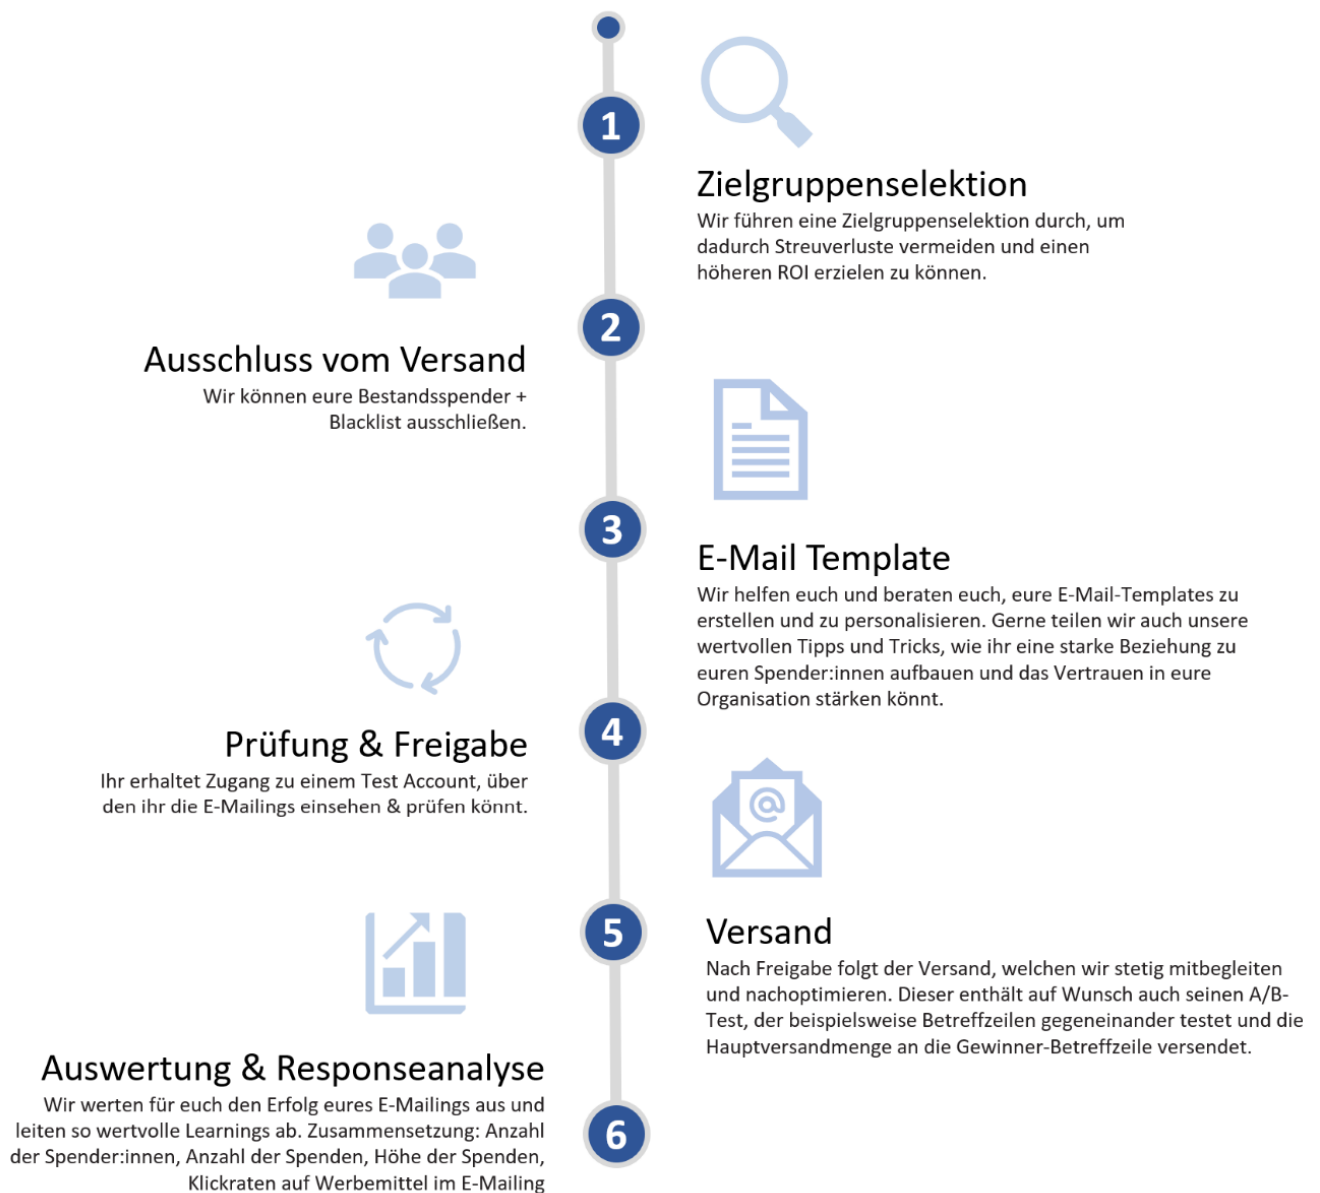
1

Zielgruppenselektion
Wir führen eine Zielgruppenselektion durch, um dadurch Streuverluste vermeiden und einen höheren ROI erzielen zu können.

2

Ausschluss vom Versand
Wir können eure Bestandsspender + Blacklist ausschließen.

3

E-Mail Template
Wir helfen euch und beraten euch, eure E-Mail-Templates zu erstellen und zu personalisieren. Gerne teilen wir auch unsere wertvollen Tipps und Tricks, wie ihr eine starke Beziehung zu euren Spender:innen aufbauen und das Vertrauen in eure Organisation stärken könnt.

4

Prüfung & Freigabe
Ihr erhaltet Zugang zu einem Test Account, über den ihr die E-Mailings einsehen & prüfen könnt.

@

5

Versand
Nach Freigabe folgt der Versand, welchen wir stetig mitbegleiten und nachoptimieren. Dieser enthält auf Wunsch auch seinen A/B-Test, der beispielsweise Betreffzeilen gegeneinander testet und die Hauptversandmenge an die Gewinner-Betreffzeile versendet.

Auswertung & Responseanalyse
Wir werten für euch den Erfolg eures E-Mailings aus und leiten so wertvolle Learnings ab. Zusammensetzung: Anzahl der Spender:innen, Anzahl der Spenden, Höhe der Spenden, Klickraten auf Werbemittel im E-Mailing

6